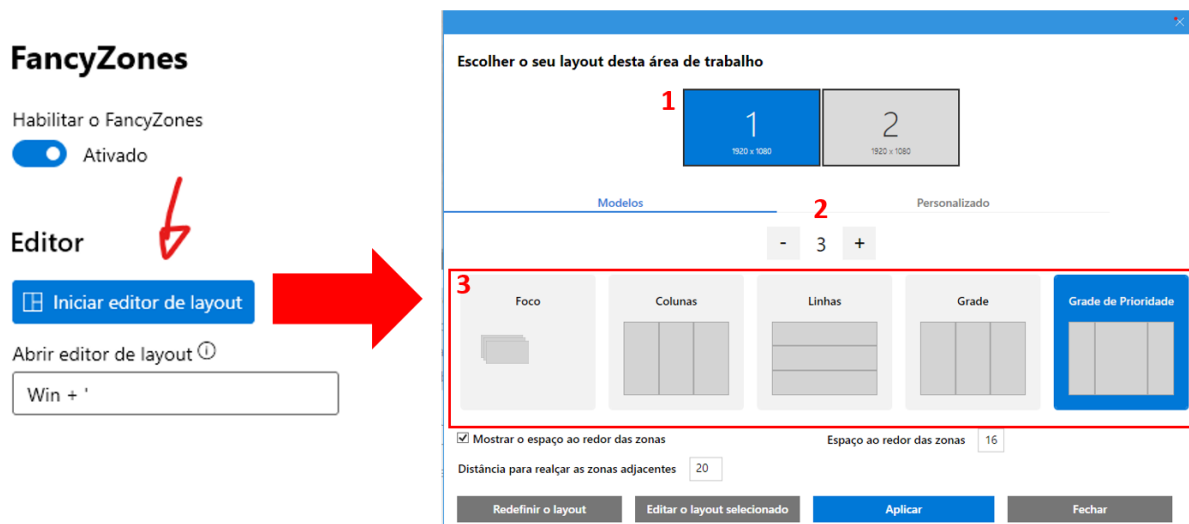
FancyZones

Habilitar o FancyZones

Ativado

Editor

Iniciar editor de layout

Abrir editor de layout ⓘ

Win + '

×

Escolher o seu layout desta área de trabalho

1

1
1920 x 1080

2
1920 x 1080

Modelos

2

Personalizado

- 3 +

3

Foco

Colunas

Linhas

Grade

Grade de Prioridade

Mostrar o espaço ao redor das zonas

Espaço ao redor das zonas 16

Distância para realçar as zonas adjacentes 20

Redefinir o layout

Editar o layout selecionado

Aplicar

Fechar